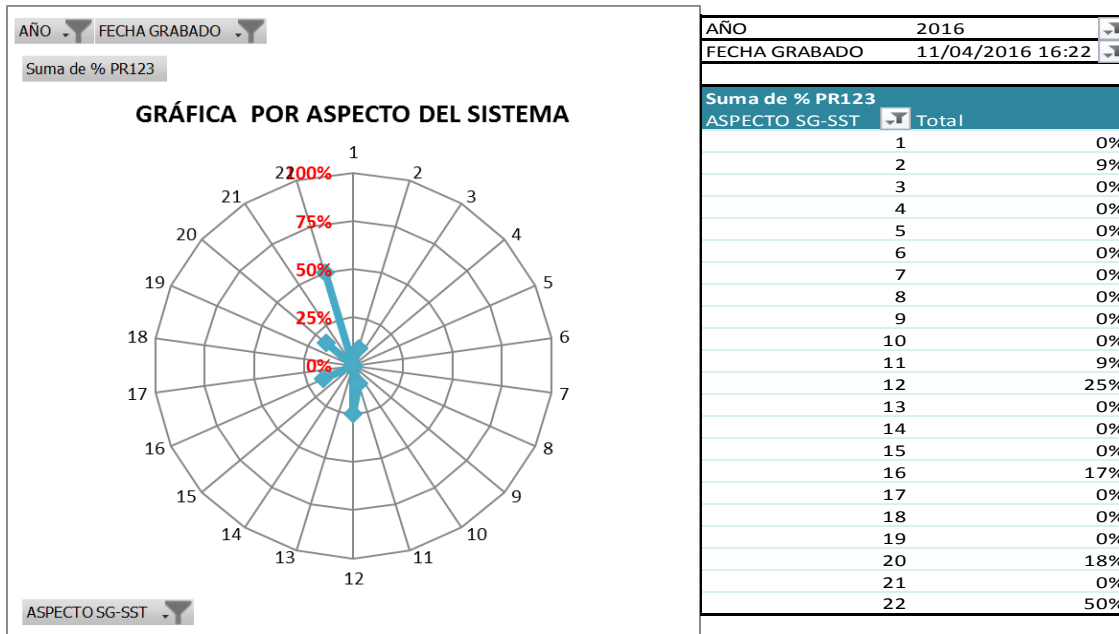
AÑO FECHA GRABADO

Suma de % PR123

GRÁFICA POR ASPECTO DEL SISTEMA

1 2 3 4 5 6 7 8 9 10 11 12 13 14 15 16 17 18 19 20 21 22

100%
75%
50%
25%
0%

ASPECTO SG-SST

| AÑO | 2016 |
|---|---|
| FECHA GRABADO | 11/04/2016 16:22 |

| Suma de % PR123 | |
|---|---|
| ASPECTO SG-SST | Total |
| 1 | 0% |
| 2 | 9% |
| 3 | 0% |
| 4 | 0% |
| 5 | 0% |
| 6 | 0% |
| 7 | 0% |
| 8 | 0% |
| 9 | 0% |
| 10 | 0% |
| 11 | 9% |
| 12 | 25% |
| 13 | 0% |
| 14 | 0% |
| 15 | 0% |
| 16 | 17% |
| 17 | 0% |
| 18 | 0% |
| 19 | 0% |
| 20 | 18% |
| 21 | 0% |
| 22 | 50% |